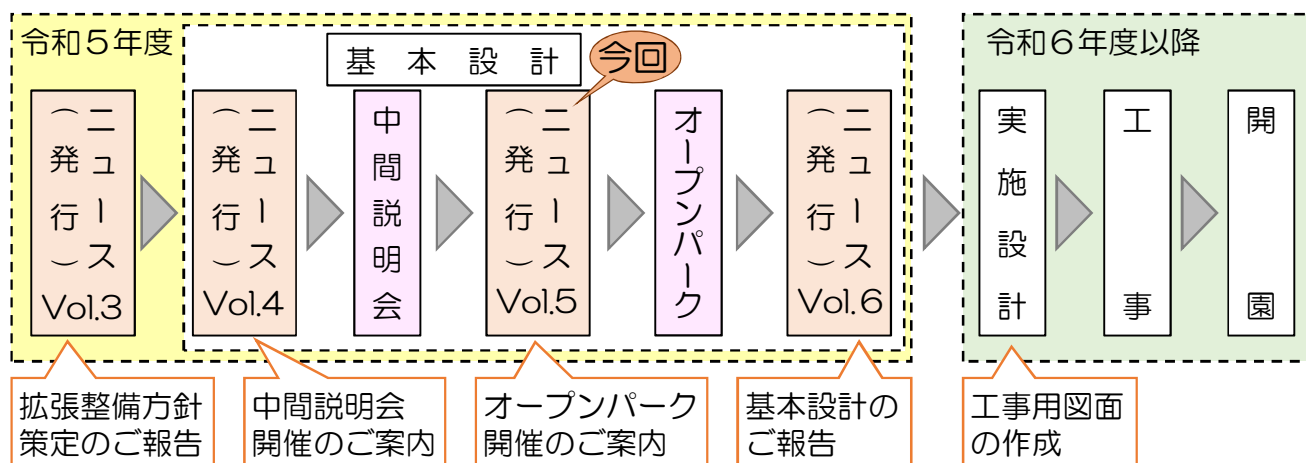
令和５年度

基　本　設　計

今回

ニュース（発行）Vol.3

ニュース（発行）Vol.4

中間説明会

ニュース（発行）Vol.5

オープンパーク

ニュース（発行）Vol.6

令和６年度以降

実施設計

工事

開園

拡張整備方針策定のご報告

中間説明会開催のご案内

オープンパーク開催のご案内

基本設計のご報告

工事用図面の作成